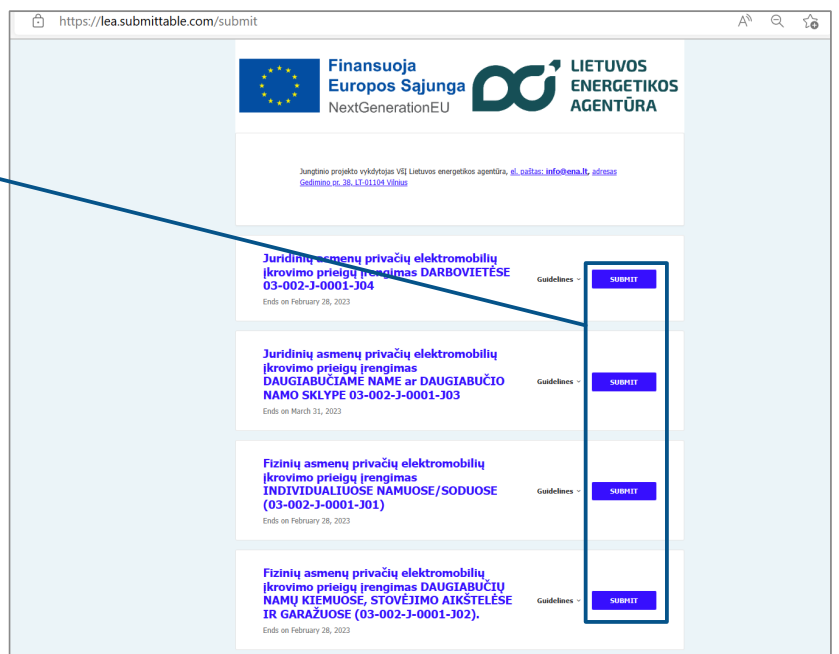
https://lea.submittable.com/submit

Finansuoja Europos Sąjunga NextGenerationEU

LIETUVOS ENERGETIKOS AGENTŪRA

Jungtinio projekto vykdytojas VšĮ Lietuvos energetikos agentūra, el. paštas: info@ena.lt, adresas Gedimino pr. 38, LT-01104 Vilnius

Juridinių asmenų privačių elektromobilių įkrovimo prieigų įrengimas DARBOVIETĖSE 03-002-J-0001-J04
Ends on February 28, 2023
Guidelines
SUBMIT

Juridinių asmenų privačių elektromobilių įkrovimo prieigų įrengimas DAUGIABUČIAME NAME ar DAUGIABUČIO NAMO SKLYPE 03-002-J-0001-J03
Ends on March 31, 2023
Guidelines
SUBMIT

Fizinių asmenų privačių elektromobilių įkrovimo prieigų įrengimas INDIVIDUALIUOSE NAMUOSE/SODUOSE (03-002-J-0001-J01)
Ends on February 28, 2023
Guidelines
SUBMIT

Fizinių asmenų privačių elektromobilių įkrovimo prieigų įrengimas DAUGIABUČIŲ NAMŲ KIEMUOSE, STOVĖJIMO AIKŠTELĖSE IR GARAŽUOSE (03-002-J-0001-J02).
Ends on February 28, 2023
Guidelines
SUBMIT